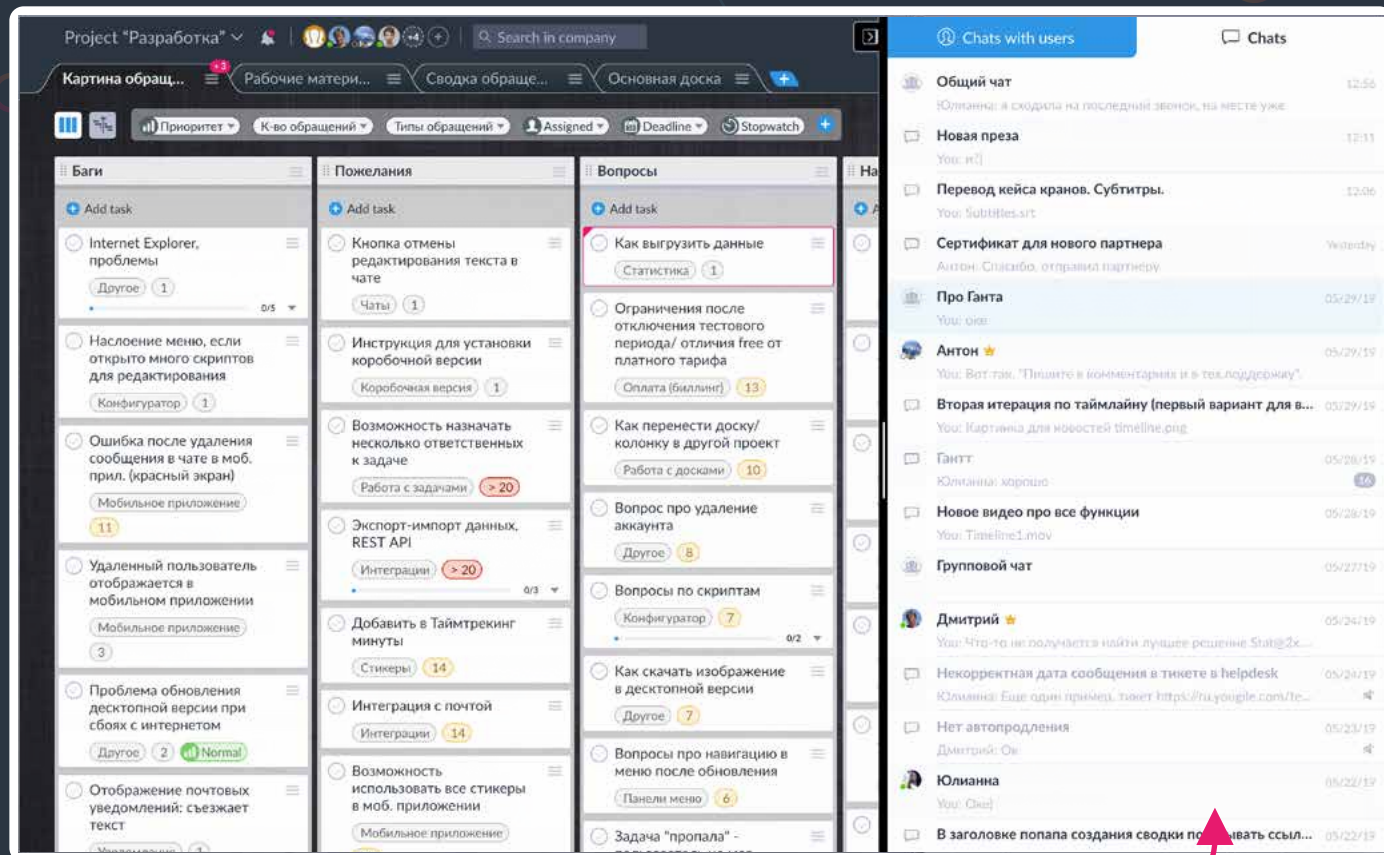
Project "Разработка" Search in company

Картина обращ... +3 Рабочие матери... Сводка обраще... Основная доска +

Приоритет К-во обращений Типы обращений Assigned Deadline Stopwatch +

Баги
Add task
Internet Explorer, проблемы
Другое 1
0/5
Наслоение меню, если открыто много скриптов для редактирования
Конфигуратор 1
Ошибка после удаления сообщения в чате в моб. прил. (красный экран)
Мобильное приложение
11
Удаленный пользователь отображается в мобильном приложении
Мобильное приложение
3
Проблема обновления десктопной версии при сбоях с интернетом
Другое 2 Normal
Отображение почтовых уведомлений: съезжает текст
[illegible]

Пожелания
Add task
Кнопка отмены редактирования текста в чате
Чаты 1
Инструкция для установки коробочной версии
Коробочная версия 1
Возможность назначать несколько ответственных к задаче
Работа с задачами > 20
Экспорт-импорт данных, REST API
Интеграции > 20
0/3
Добавить в Таймтрекинг минуты
Стикеры 14
Интеграция с почтой
Интеграции 14
Возможность использовать все стикеры в моб. приложении
Мобильное приложение

Вопросы
Add task
Как выгрузить данные
Статистика 1
Ограничения после отключения тестового периода/ отличия free от платного тарифа
Оплата (биллинг) 13
Как перенести доску/ колонку в другой проект
Работа с досками 10
Вопрос про удаление аккаунта
Другое 8
Вопросы по скриптам
Конфигуратор 7
0/2
Как скачать изображение в десктопной версии
Другое 7
Вопросы про навигацию в меню после обновления
Панели меню 6
Задача "пропала" - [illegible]

На

Chats with users
Chats

Общий чат 12:56
Юлианна: я сходила на последний звонок, на месте уже
Новая преза 12:11
You: и?)
Перевод кейса кранов. Субтитры. 12:06
You: Subtitles.srt
Сертификат для нового партнера Yesterday
Антон: Спасибо, отправил партнеру
Про Ганта 05/29/19
You: оке
Антон 05/29/19
You: Вот так. "Пишите в комментариях и в тех.поддержку".
Вторая итерация по таймлайну (первый вариант для в... 05/29/19
You: Картинка для новостей timeline.png
Гантт 05/28/19
Юлианна: хорошо
16
Новое видео про все функции 05/28/19
You: Timeline1.mov
Групповой чат 05/27/19
Дмитрий 05/24/19
You: Что-то не получается найти лучшее решение Stat@2x...
Некорректная дата сообщения в тикете в helpdesk 05/24/19
Юлианна: Еще один пример, тикет https://ru.yougile.com/te...
Нет автопродления 05/23/19
Дмитрий: Ок
Юлианна 05/22/19
You: Ок)
В заголовке попапа создания сводки по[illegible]вать ссыл... 05/22/19